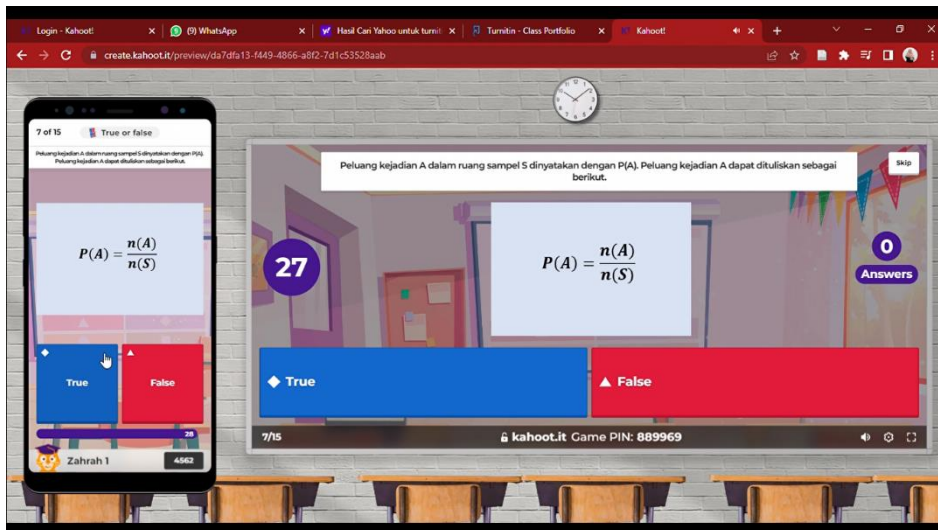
Login - Kahoot! ×
(9) WhatsApp ×
Hasil Cari Yahoo untuk turnit ×
Turnitin - Class Portfolio ×
Kahoot! ×
+

create.kahoot.it/preview/da7dfa13-f449-4866-a8f2-7d1c53528aab

7 of 15
True or false

Peluang kejadian A dalam ruang sampel S dinyatakan dengan P(A). Peluang kejadian A dapat dituliskan sebagai berikut.

$P(A) = \frac{n(A)}{n(S)}$

True
False

28

Zahrah 1
4562

Peluang kejadian A dalam ruang sampel S dinyatakan dengan P(A). Peluang kejadian A dapat dituliskan sebagai berikut.

Skip

27

$P(A) = \frac{n(A)}{n(S)}$

0
Answers

True
False

7/15
kahoot.it Game PIN: 889969